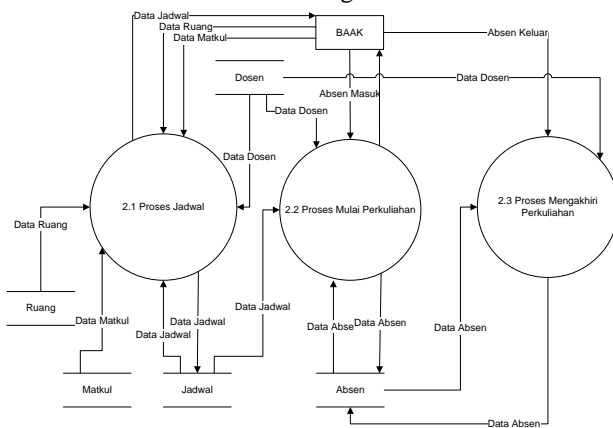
Data Jadwal
Data Ruang
Data Matkul
BAAK
Absen Keluar
Dosen
Data Dosen
Absen Masuk
Data Dosen
Data Dosen
2.1 Proses Jadwal
2.2 Proses Mulai Perkuliahan
2.3 Proses Mengakhiri Perkuliahan
Data Ruang
Ruang
Data Matkul
Data Jadwal
Data Jadwal
Data Jadwal
Data Abse
Data Absen
Data Absen
Matkul
Jadwal
Absen
Data Absen